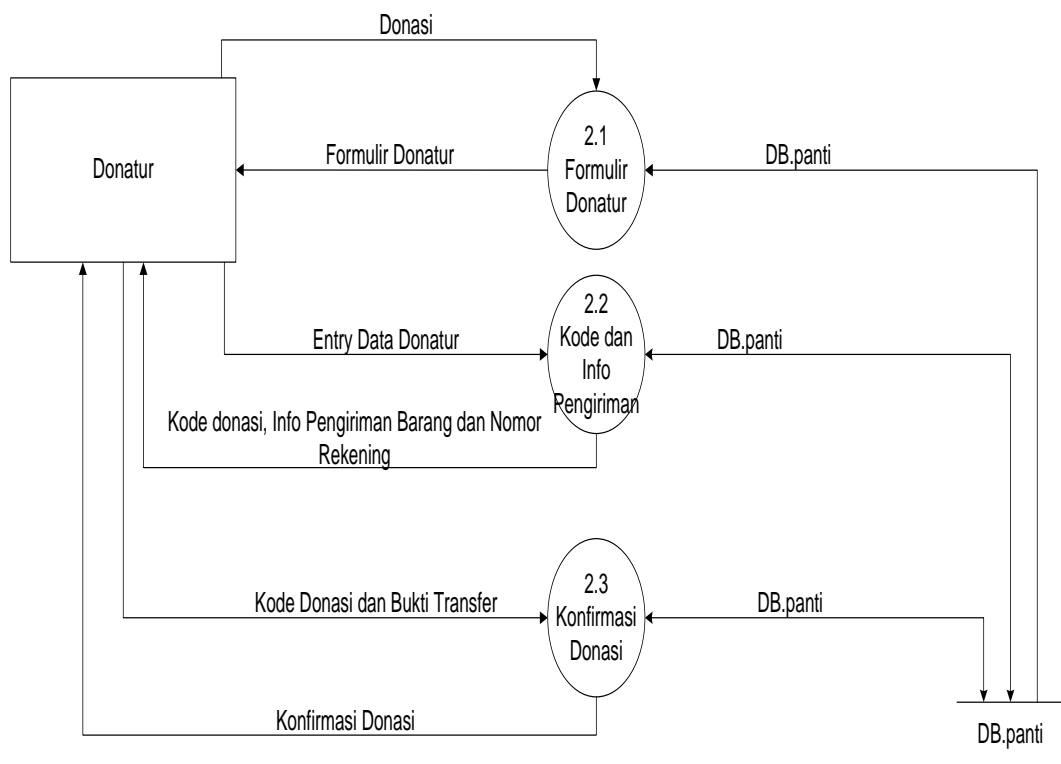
Donasi

Donatur

Formulir Donatur

2.1
Formulir
Donatur

DB.panti

Entry Data Donatur

2.2
Kode dan
Info
Pengiriman

DB.panti

Kode donasi, Info Pengiriman Barang dan Nomor Rekening

Kode Donasi dan Bukti Transfer

2.3
Konfirmasi
Donasi

DB.panti

Konfirmasi Donasi

DB.panti